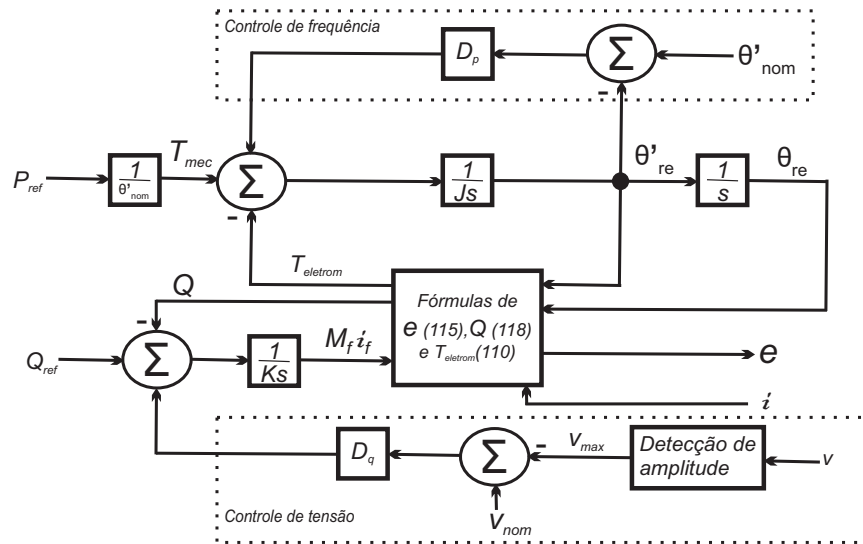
Controle de frequência

$D_p$

$\Sigma$

$\theta'_{nom}$

-

$P_{ref}$

$\frac{1}{\theta'_{nom}}$

$T_{mec}$

$\Sigma$

$\frac{1}{Js}$

$\theta'_{re}$

$\frac{1}{s}$

$\theta_{re}$

-

$T_{eletrom}$

Q

Fórmulas de $e$ (115), Q (118) e $T_{eletrom}$(110)

-

$Q_{ref}$

$\Sigma$

$\frac{1}{Ks}$

$M_f i_f$

$e$

$i$

$D_q$

$\Sigma$

-

$v_{max}$

Detecção de amplitude

$v$

Controle de tensão

$v_{nom}$